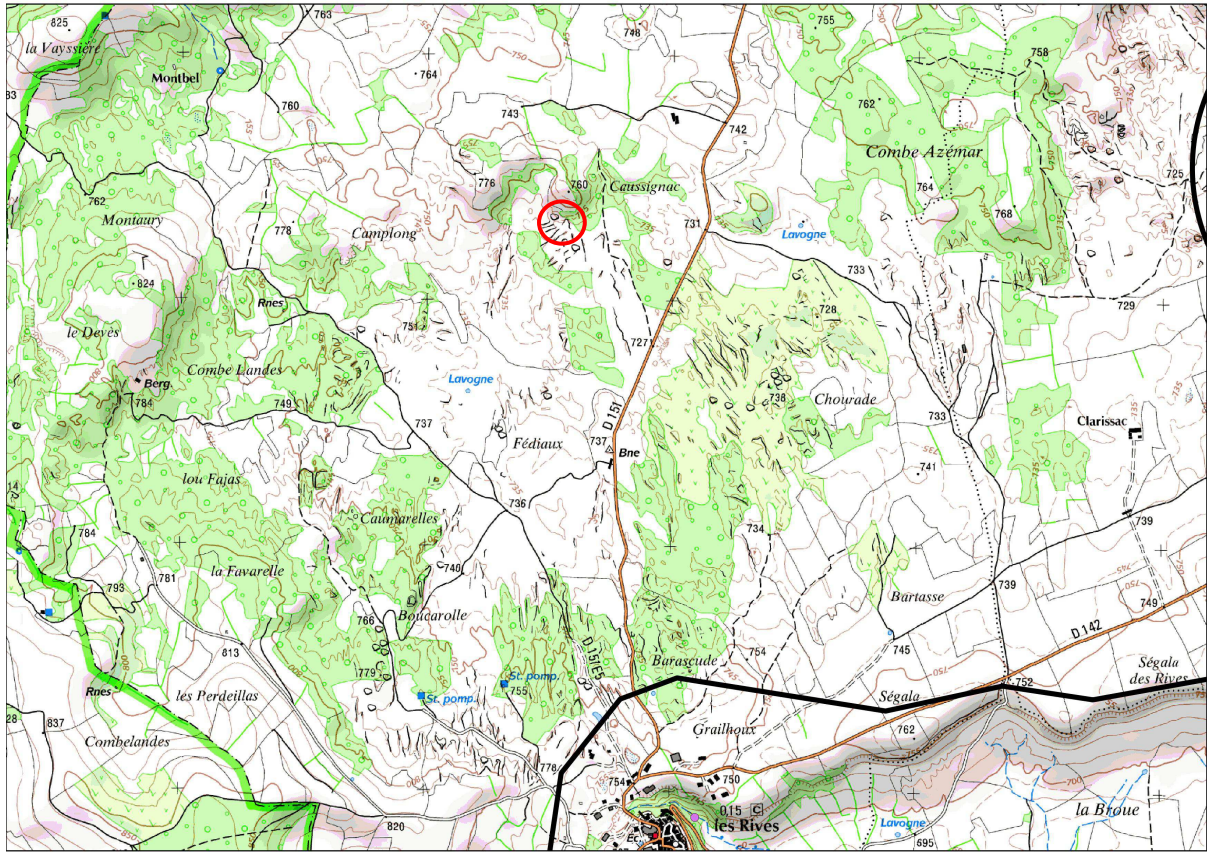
825
la Vayssière
Montbel
763
764
760
743
748
742
755
758
762
Combe Azémar
776
760
Caussignac
731
Lavogne
764
768
725
762
Montaury
778
Camplong
733
729
824
Rnes
751
728
le Devès
Combe Landes
Berg
784
Lavogne
727
749
738
Chourade
737
D 151
Fédiaux
737
Bne
733
741
Clarissac
lou Fajas
736
Caumarelles
734
739
784
740
793
781
la Favarelle
739
Bartasse
749
Boucarolle
766
D 142
813
779
St. pomp.
755
St. pomp.
Barascude
754
745
Ségala des Rives
Rnes
les Perdeillas
Ségala
752
837
Grailhoux
762
Combelandes
778
754
750
la Broue
820
615
les Rives
Lavogne
695